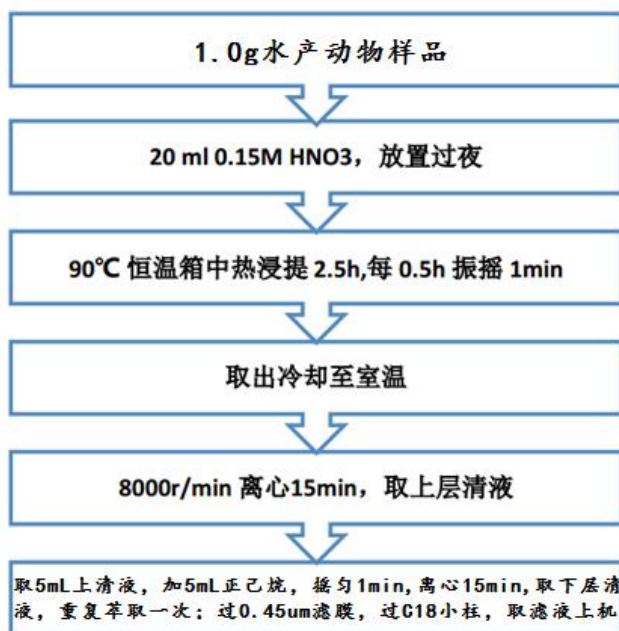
1.0g水产动物样品

20 ml 0.15M HNO3，放置过夜

90℃ 恒温箱中热浸提 2.5h,每 0.5h 振摇 1min

取出冷却至室温

8000r/min 离心15min，取上层清液

取5mL上清液，加5mL正己烷，摇匀1min，离心15min，取下层清液，重复萃取一次；过0.45um滤膜，过C18小柱，取滤液上机